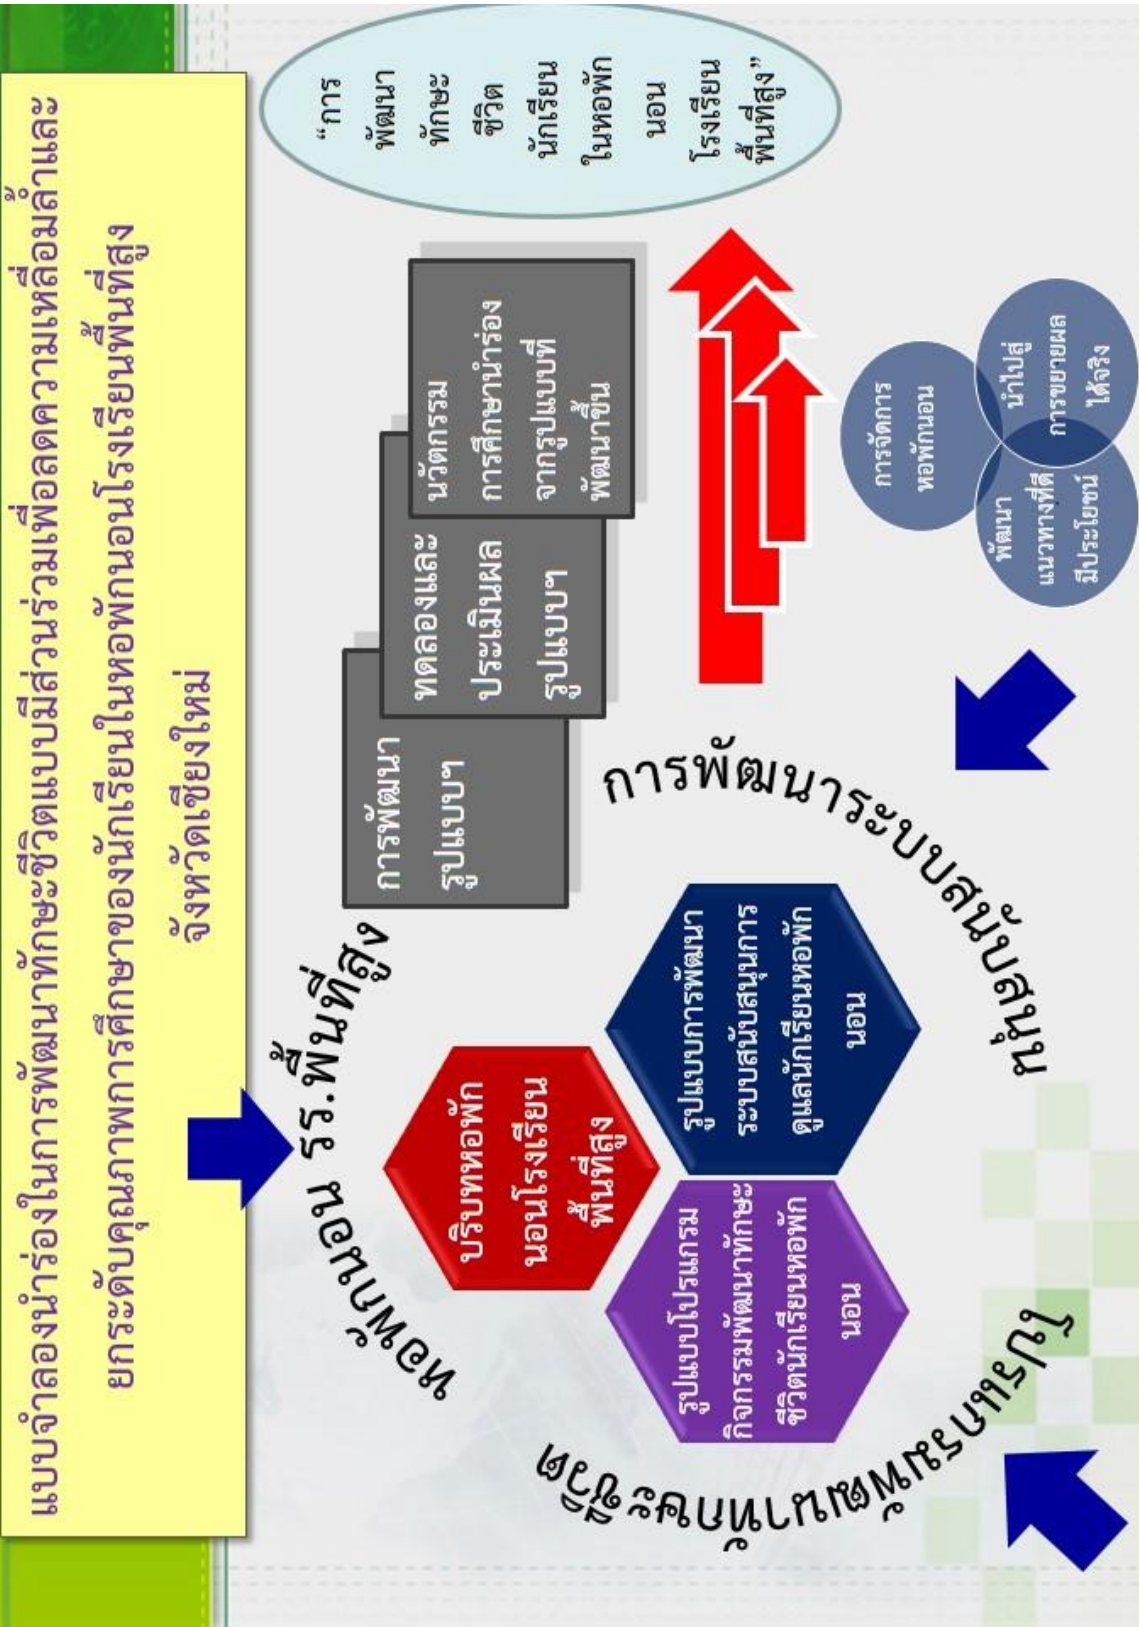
แบบจำลองนำร่องในการพัฒนาทักษะชีวิตแบบมีส่วนร่วมเพื่อลดความเหลื่อมล้ำและยกระดับคุณภาพการศึกษาของนักเรียนในหอพักนอนโรงเรียนพื้นที่สูง จังหวัดเชียงใหม่

หอพักนอน รร.พื้นที่สูง

การพัฒนาระบบสนับสนุน

โปรแกรมพัฒนาทักษะชีวิต

บริบทหอพักนอนโรงเรียนพื้นที่สูง

รูปแบบการพัฒนาระบบสนับสนุนการดูแลนักเรียนหอพักนอน

รูปแบบโปรแกรมกิจกรรมพัฒนาทักษะชีวิตนักเรียนหอพักนอน

การพัฒนารูปแบบฯ

ทดลองและประเมินผลรูปแบบฯ

นวัตกรรมการศึกษานำร่องจากรูปแบบที่พัฒนาขึ้น

“การพัฒนาทักษะชีวิตนักเรียนในหอพักนอนโรงเรียนพื้นที่สูง”

การจัดการหอพักนอน

นำไปสู่การขยายผลได้จริง

พัฒนาแนวทางที่มีประโยชน์